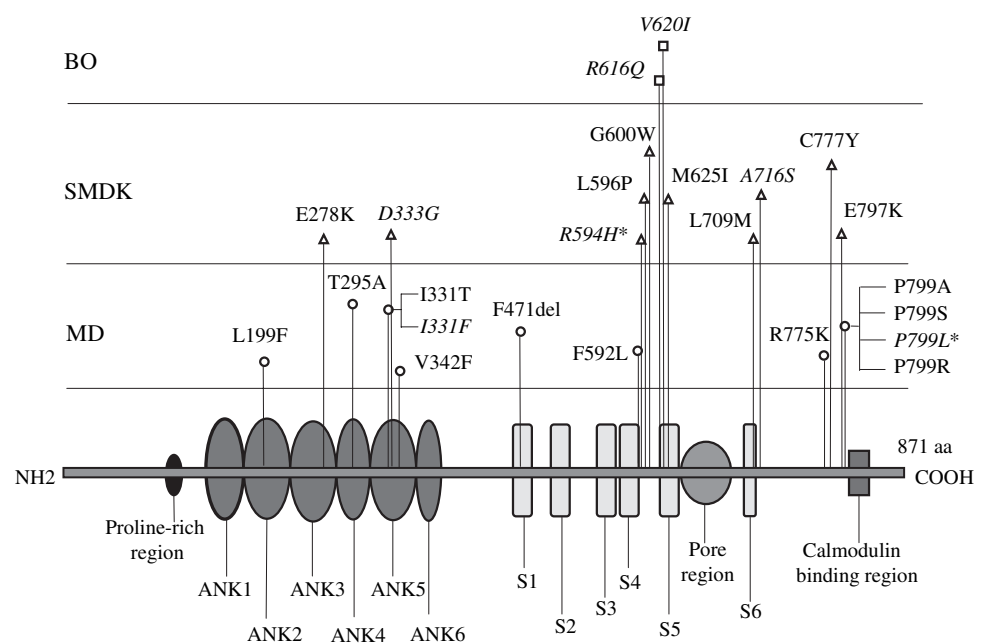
BO

V620I

R616Q

SMDK

G600W

L596P

M625I

A716S

C777Y

E278K

D333G

R594H*

L709M

E797K

MD

T295A

I331T

I331F

F471del

P799A

P799S

P799L*

P799R

L199F

V342F

F592L

R775K

871 aa

NH2

COOH

Proline-rich region

ANK1

ANK2

ANK3

ANK4

ANK5

ANK6

S1

S2

S3

S4

S5

Pore region

S6

Calmodulin binding region